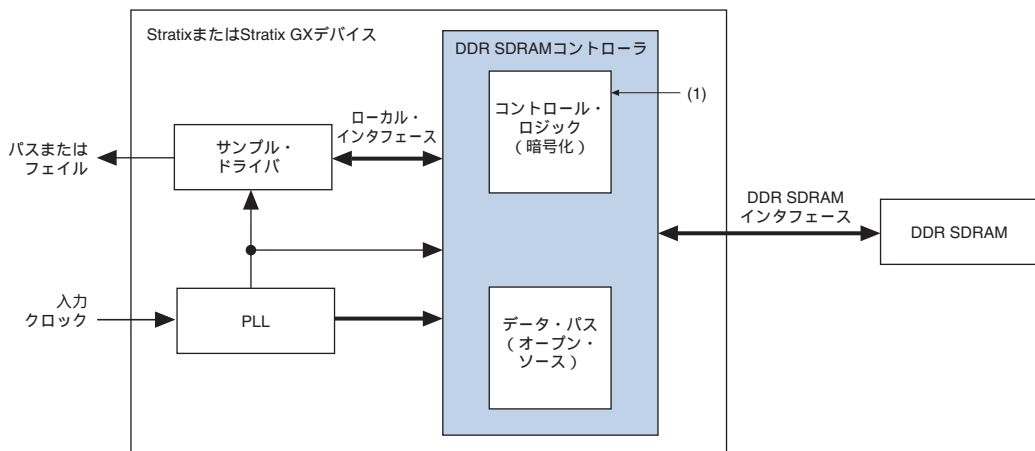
StratixまたはStratix GXデバイス

DDR SDRAMコントローラ

コントロール・ロジック（暗号化）

(1)

ローカル・インタフェース

パスまたはフェイル

サンプル・ドライバ

DDR SDRAM インタフェース

DDR SDRAM

入力クロック

PLL

データ・パス（オープン・ソース）